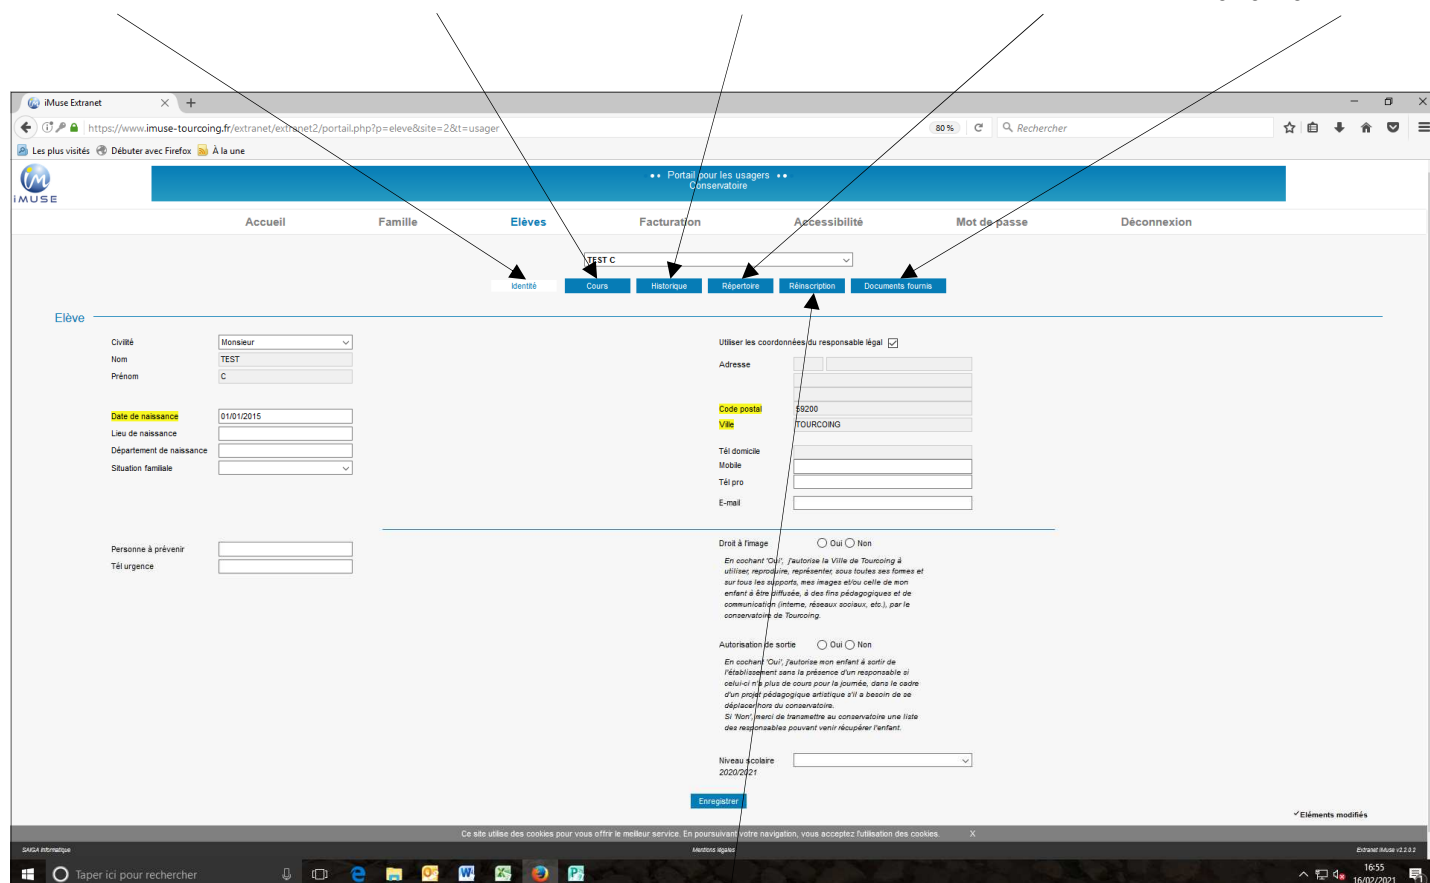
iMuse Extranet

https://www.imuse-tourcoing.fr/extranet/extranet2/portail.php?p=eleve&site=2&t=usager

80 %

Rechercher

Les plus visités Débuter avec Firefox À la une

iMUSE

•• Portail pour les usagers ••
Conservatoire

Accueil Famille Elèves Facturation Accessibilité Mot de passe Déconnexion

TEST C

Identité Cours Historique Répertoire Réinscription Documents fournis

Elève

Civilité Monsieur
Nom TEST
Prénom C

Date de naissance 01/01/2015
Lieu de naissance
Département de naissance
Situation familiale

Utiliser les coordonnées du responsable légal

Adresse

Code postal 59200
Ville TOURCOING

Tél domicile
Mobile
Tél pro
E-mail

Personne à prévenir
Tél urgence

Droit à l'image Oui Non

En cochant 'Oui', j'autorise la Ville de Tourcoing à utiliser, reproduire, représenter, sous toutes ses formes et sur tous les supports, mes images et/ou celle de mon enfant à être diffusée, à des fins pédagogiques et de communication (interne, réseaux sociaux, etc.), par le conservatoire de Tourcoing.

Autorisation de sortie Oui Non

En cochant 'Oui', j'autorise mon enfant à sortir de l'établissement sans la présence d'un responsable si celui-ci n'a plus de cours pour la journée, dans le cadre d'un projet pédagogique artistique s'il a besoin de se déplacer hors du conservatoire.
Si 'Non', merci de transmettre au conservatoire une liste des responsables pouvant venir récupérer l'enfant.

Niveau scolaire
2020/2021

Enregistrer

✓Eléments modifiés

Ce site utilise des cookies pour vous offrir le meilleur service. En poursuivant votre navigation, vous acceptez l'utilisation des cookies. X

SAIGA Informatique Mentions légales Extranet iMuse v3.2.0.2

Taper ici pour rechercher

16:55
16/02/2021